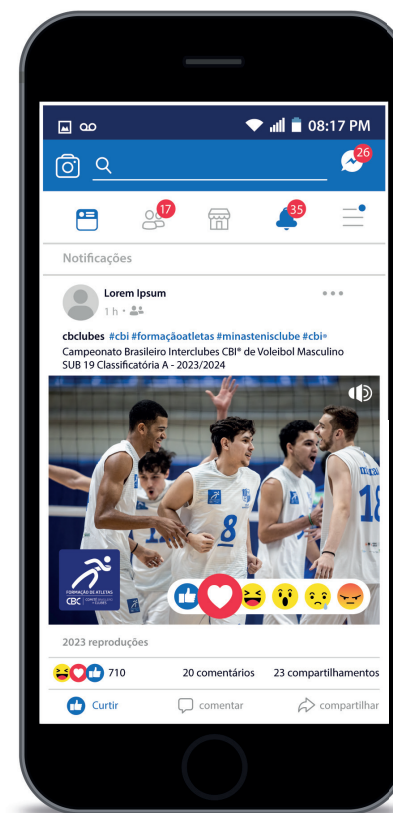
08:17 PM

26

17

35

Notificações

Lorem Ipsum

1 h ·

cbclubes #cbi #formaçãoatletas #minastenisclube #cbi®
Campeonato Brasileiro Interclubes CBI® de Voleibol Masculino SUB 19 Classificatória A - 2023/2024

8

FORMAÇÃO DE ATLETAS
CBC

2023 reproduções

710

20 comentários

23 compartilhamentos

Curtir

comentar

compartilhar